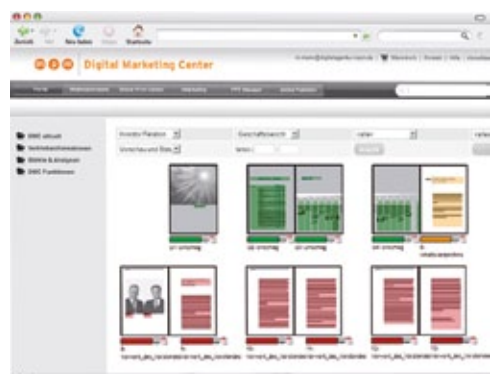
Zurück Vor Neu laden Stopp Startseite

Digital Marketing Center

DMC aktuell
Technikinformationen
Bilder & Analysen
DMC Funktionen

Investor Relation
Geschäftsbericht
Vorschau und Bilder

Suchen

DH Umschlag
DH Umschlag
DH Umschlag
Inhaltsverzeichnis